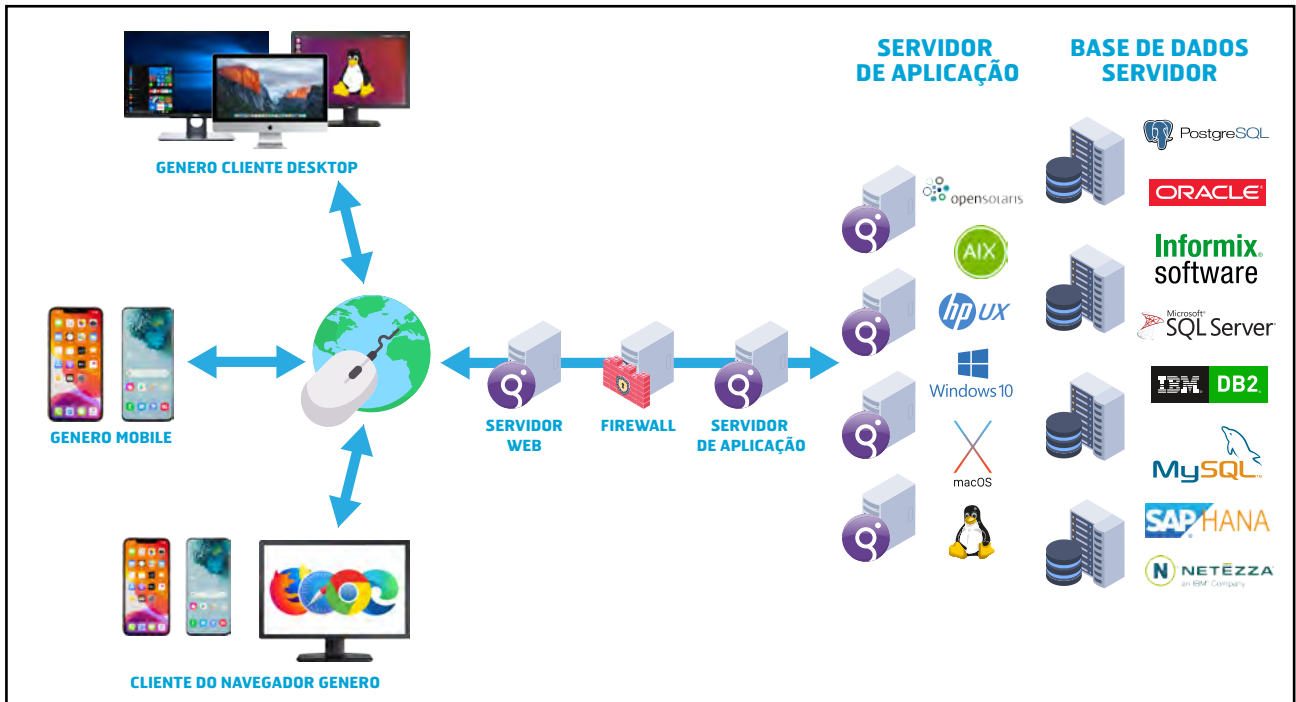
SERVIDOR DE APLICAÇÃO

BASE DE DADOS SERVIDOR

GENERO CLIENTE DESKTOP

opensolaris

AIX

hp UX

Windows 10

macOS

PostgreSQL

ORACLE

Informix software

Microsoft SQL Server

IBM DB2

MySQL

SAP HANA

NETEZZA an IBM Company

GENERO MOBILE

SERVIDOR WEB

FIREWALL

SERVIDOR DE APLICAÇÃO

CLIENTE DO NAVEGADOR GENERO